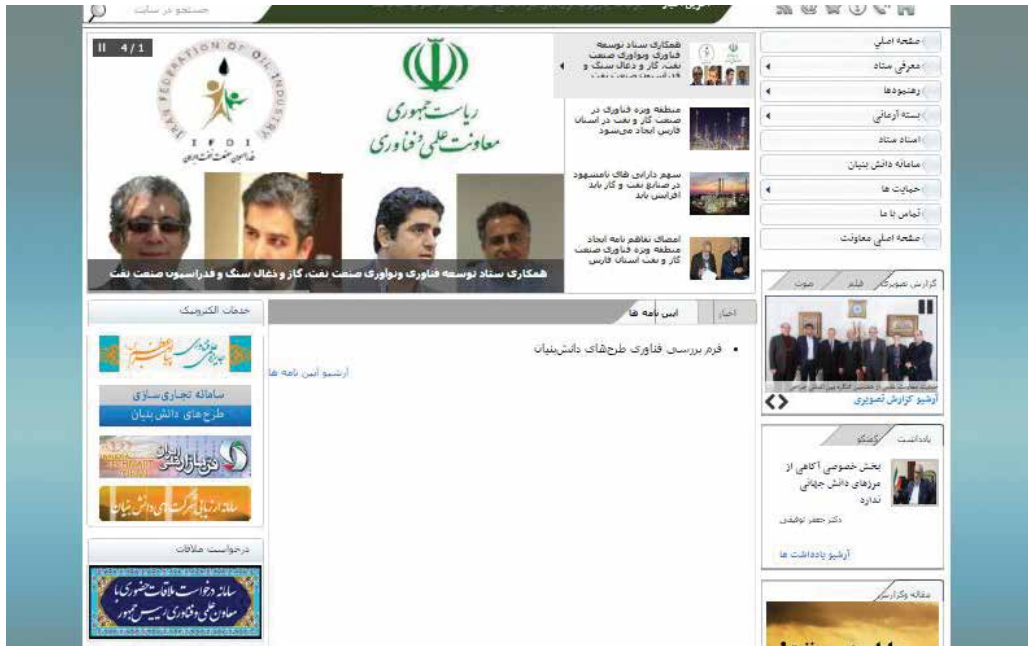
جستجو در سایت

II 4/1

IRAN FEDERATION OF OIL INDUSTRY
IFOI
فدراسیون صنعت نفت ایران

ریاست جمهوری
معاونت علمی و فناوری

همکاری ستاد توسعه فناوری ونوآوری صنعت نفت، گاز و ذغال سنگ و فدراسیون صنعت نفت

همکاری ستاد توسعه فناوری ونوآوری صنعت نفت، گاز و ذغال سنگ و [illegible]

منطقه ویژه فناوری در صنعت گاز و نفت در استان فارس ایجاد می‌شود

سهم دارایی های نامشهود در صنایع نفت و گاز باید افزایش یابد

امضای تفاهم نامه ایجاد منطقه ویژه فناوری صنعت گاز و نفت استان فارس

صفحه اصلی
معرفی ستاد
رهنمودها
بسته آرمانی
اسناد ستاد
سامانه دانش بنیان
حمایت ها
تماس با ما
صفحه اصلی معاونت

خدمات الکترونیک
سامانه تجاری‌سازی
طرح‌های دانش‌بنیان

اخبار | آیین نامه ها
فرم بررسی فناوری طرح‌های دانش‌بنیان
آرشیو آیین نامه ها

گزارش تصویری | فیلم | صوت
آرشیو گزارش تصویری

یادداشت | گفتگو
بخش خصوصی آگاهی از مرزهای دانش جهانی ندارد
دکتر جعفر توفیقی
آرشیو یادداشت ها

درخواست ملاقات
سامانه درخواست ملاقات حضوری با معاون علمی و فناوری رییس جمهور

مقاله وگزارش